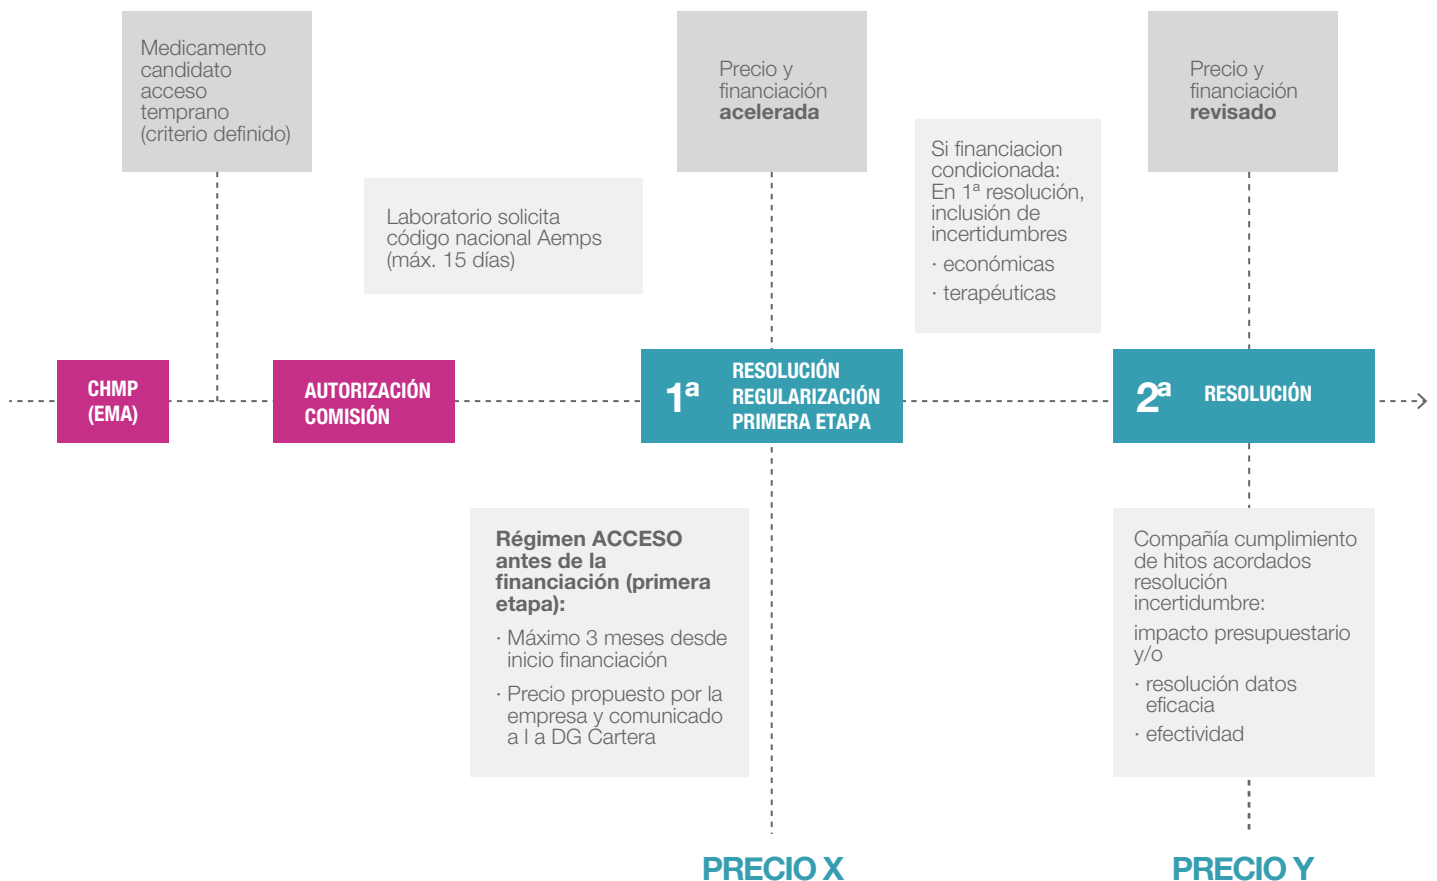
Medicamento candidato acceso temprano (criterio definido)

Laboratorio solicita código nacional Aemps (máx. 15 días)

Precio y financiación **acelerada**

Si financiacion condicionada: En 1ª resolución, inclusión de incertidumbres

· económicas

· terapéuticas

Precio y financiación **revisado**

CHMP (EMA)

AUTORIZACIÓN COMISIÓN

1ª RESOLUCIÓN REGULARIZACIÓN PRIMERA ETAPA

2ª RESOLUCIÓN

**Régimen ACCESO antes de la financiación (primera etapa):**

· Máximo 3 meses desde inicio financiación

· Precio propuesto por la empresa y comunicado a l a DG Cartera

Compañía cumplimiento de hitos acordados resolución incertidumbre:

impacto presupuestario y/o

· resolución datos eficacia

· efectividad

PRECIO X

PRECIO Y